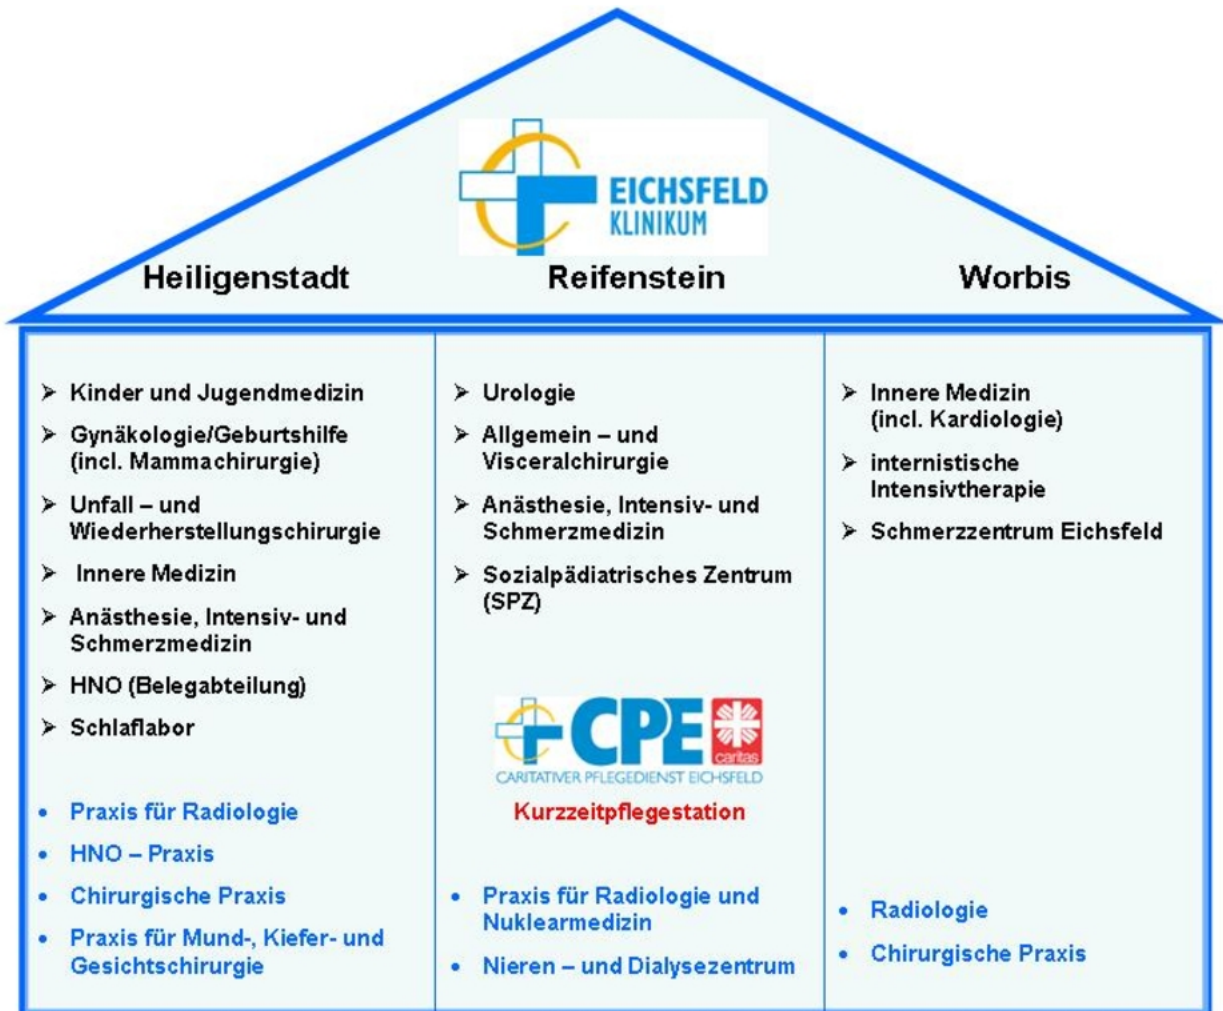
EICHSFELD KLINIKUM

Heiligenstadt

Reifenstein

Worbis

➢ Kinder und Jugendmedizin
➢ Gynäkologie/Geburtshilfe (incl. Mammachirurgie)
➢ Unfall – und Wiederherstellungschirurgie
➢ Innere Medizin
➢ Anästhesie, Intensiv- und Schmerzmedizin
➢ HNO (Belegabteilung)
➢ Schlaflabor

• Praxis für Radiologie
• HNO – Praxis
• Chirurgische Praxis
• Praxis für Mund-, Kiefer- und Gesichtschirurgie

➢ Urologie
➢ Allgemein – und Visceralchirurgie
➢ Anästhesie, Intensiv- und Schmerzmedizin
➢ Sozialpädiatrisches Zentrum (SPZ)

CPE caritas
CARITATIVER PFLEGEDIENST EICHSFELD
Kurzzeitpflegestation

• Praxis für Radiologie und Nuklearmedizin
• Nieren – und Dialysezentrum

➢ Innere Medizin (incl. Kardiologie)
➢ internistische Intensivtherapie
➢ Schmerzzentrum Eichsfeld

• Radiologie
• Chirurgische Praxis